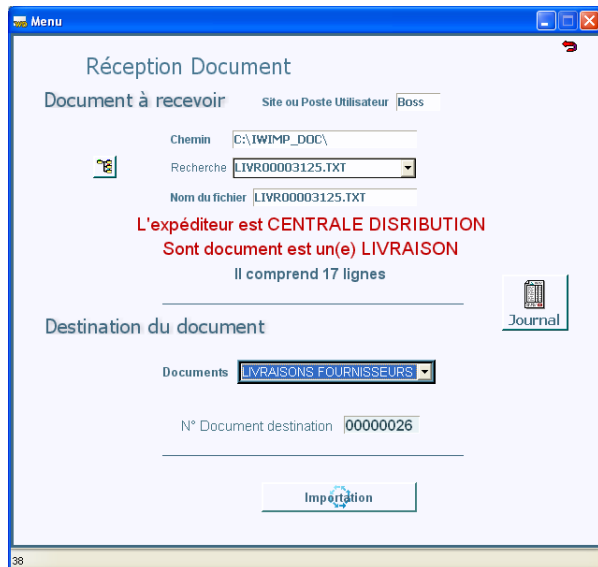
Menu

Réception Document

Document à recevoir

Site ou Poste Utilisateur Boss

Chemin C:\I¥IMP_DOC\

Recherche LIVR00003125.TXT

Nom du fichier LIVR00003125.TXT

L'expéditeur est CENTRALE DISRIBUTION

Sont document est un(e) LIVRAISON

Il comprend 17 lignes

Journal

Destination du document

Documents LIVRAISONS FOURNISSEURS

N° Document destination 00000026

Importation

38